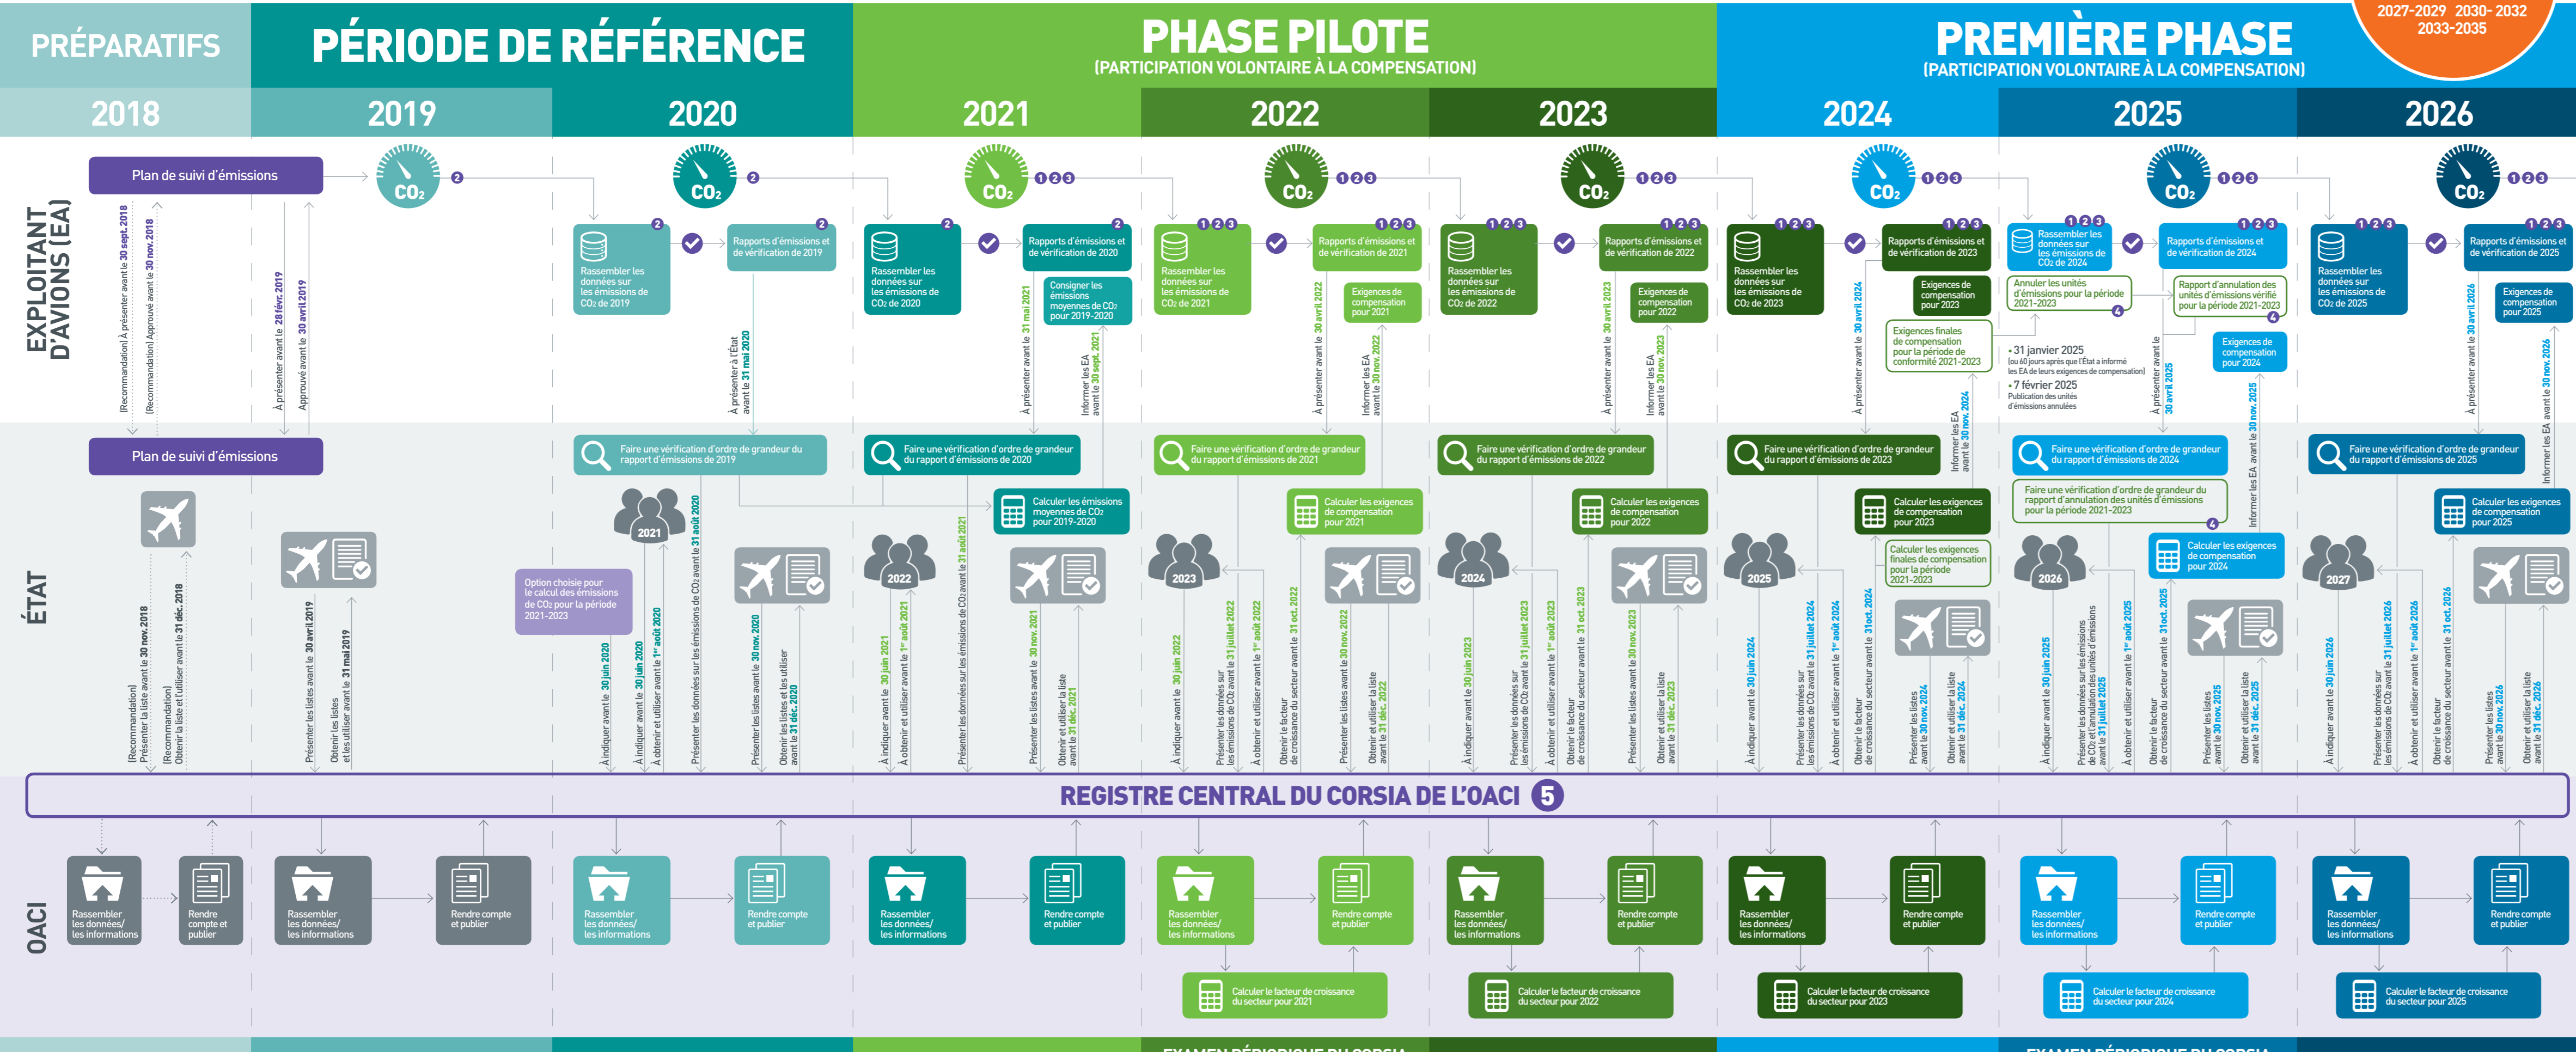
PRÉPARATIFS

PÉRIODE DE RÉFÉRENCE

PHASE PILOTE
(PARTICIPATION VOLONTAIRE À LA COMPENSATION)

PREMIÈRE PHASE
(PARTICIPATION VOLONTAIRE À LA COMPENSATION)

2027-2029 2030-2032 2033-2035

2018 2019 2020 2021 2022 2023 2024 2025 2026

EXPLOITANT D'AVIONS (EA)

Plan de suivi d'émissions

(Recommandation) À présenter avant le 30 sept. 2018
(Recommandation) Approuvé avant le 30 nov. 2018
À présenter avant le 28 févr. 2019
Approuvé avant le 30 avril 2019

$CO_2$ 2

Rassembler les données sur les émissions de $CO_2$ de 2019 2
Rapports d'émissions et de vérification de 2019 2
À présenter à l'État avant le 31 mai 2020

Rassembler les données sur les émissions de $CO_2$ de 2020 2
Rapports d'émissions et de vérification de 2020 2
Consigner les émissions moyennes de $CO_2$ pour 2019-2020
À présenter avant le 31 mai 2021
Informer les EA avant le 30 sept. 2021

Rassembler les données sur les émissions de $CO_2$ de 2021 1 2 3
Rapports d'émissions et de vérification de 2021 1 2 3
Exigences de compensation pour 2021
À présenter avant le 30 avril 2022
Informer les EA avant le 30 nov. 2022

Rassembler les données sur les émissions de $CO_2$ de 2022 1 2 3
Rapports d'émissions et de vérification de 2022 1 2 3
Exigences de compensation pour 2022
À présenter avant le 30 avril 2023
Informer les EA avant le 30 nov. 2023

Rassembler les données sur les émissions de $CO_2$ de 2023 1 2 3
Rapports d'émissions et de vérification de 2023 1 2 3
Exigences de compensation pour 2023
Exigences finales de compensation pour la période de conformité 2021-2023
À présenter avant le 30 avril 2024
Informer les EA avant le 30 nov. 2024

Rassembler les données sur les émissions de $CO_2$ de 2024 1 2 3
Rapports d'émissions et de vérification de 2024 1 2 3
Annuler les unités d'émissions pour la période 2021-2023 4
Rapport d'annulation des unités d'émissions vérifié pour la période 2021-2023 4
Exigences de compensation pour 2024
• 31 janvier 2025 (ou 60 jours après que l'État a informé les EA de leurs exigences de compensation)
• 7 février 2025 Publication des unités d'émissions annulées
À présenter avant le 30 avril 2025
Informer les EA avant le 30 nov. 2025

Rassembler les données sur les émissions de $CO_2$ de 2025 1 2 3
Rapports d'émissions et de vérification de 2025 1 2 3
Exigences de compensation pour 2025
À présenter avant le 30 avril 2026
Informer les EA avant le 30 nov. 2026

ÉTAT

Plan de suivi d'émissions
(Recommandation) Présenter la liste avant le 30 nov. 2018
(Recommandation) Obtenir la liste et l'utiliser avant le 31 déc. 2018
Présenter les listes avant le 30 avril 2019
Obtenir les listes et les utiliser avant le 31 mai 2019

Faire une vérification d'ordre de grandeur du rapport d'émissions de 2019
Option choisie pour le calcul des émissions de $CO_2$ pour la période 2021-2023
2021
À indiquer avant le 30 juin 2020
À indiquer avant le 30 juin 2020
À obtenir et utiliser avant le 1er août 2020
Présenter les données sur les émissions de $CO_2$ avant le 31 août 2020
Présenter les listes avant le 30 nov. 2020
Obtenir les listes et les utiliser avant le 31 déc. 2020

Faire une vérification d'ordre de grandeur du rapport d'émissions de 2020
Calculer les émissions moyennes de $CO_2$ pour 2019-2020
2022
À indiquer avant le 30 juin 2021
À obtenir et utiliser avant le 1er août 2021
Présenter les données sur les émissions de $CO_2$ avant le 31 août 2021
Présenter les listes avant le 30 nov. 2021
Obtenir et utiliser la liste avant le 31 déc. 2021

Faire une vérification d'ordre de grandeur du rapport d'émissions de 2021
Calculer les exigences de compensation pour 2021
2023
À indiquer avant le 30 juin 2022
Présenter les données sur les émissions de $CO_2$ avant le 31 juillet 2022
À obtenir et utiliser avant le 1er août 2022
Obtenir le facteur de croissance du secteur avant le 31 oct. 2022
Présenter les listes avant le 30 nov. 2022
Obtenir et utiliser la liste avant le 31 déc. 2022

Faire une vérification d'ordre de grandeur du rapport d'émissions de 2022
Calculer les exigences de compensation pour 2022
2024
À indiquer avant le 30 juin 2023
Présenter les données sur les émissions de $CO_2$ avant le 31 juillet 2023
À obtenir et utiliser avant le 1er août 2023
Obtenir le facteur de croissance du secteur avant le 31 oct. 2023
Présenter les listes avant le 30 nov. 2023
Obtenir et utiliser la liste avant le 31 déc. 2023

Faire une vérification d'ordre de grandeur du rapport d'émissions de 2023
Calculer les exigences de compensation pour 2023
Calculer les exigences finales de compensation pour la période 2021-2023
2025
À indiquer avant le 30 juin 2024
Présenter les données sur les émissions de $CO_2$ avant le 31 juillet 2024
À obtenir et utiliser avant le 1er août 2024
Obtenir le facteur de croissance du secteur avant le 31 oct. 2024
Présenter les listes avant le 30 nov. 2024
Obtenir et utiliser la liste avant le 31 déc. 2024

Faire une vérification d'ordre de grandeur du rapport d'émissions de 2024
Faire une vérification d'ordre de grandeur du rapport d'annulation des unités d'émissions pour la période 2021-2023 4
Calculer les exigences de compensation pour 2024
2026
À indiquer avant le 30 juin 2025
Présenter les données sur les émissions de $CO_2$ et l'annulation des unités d'émissions avant le 31 juillet 2025
À obtenir et utiliser avant le 1er août 2025
Obtenir le facteur de croissance du secteur avant le 31 oct. 2025
Présenter les listes avant le 30 nov. 2025
Obtenir et utiliser la liste avant le 31 déc. 2025

Faire une vérification d'ordre de grandeur du rapport d'émissions de 2025
Calculer les exigences de compensation pour 2025
2027
À indiquer avant le 30 juin 2026
Présenter les données sur les émissions de $CO_2$ avant le 31 juillet 2026
À obtenir et utiliser avant le 1er août 2026
Obtenir le facteur de croissance du secteur avant le 31 oct. 2026
Présenter les listes avant le 30 nov. 2026
Obtenir et utiliser la liste avant le 31 déc. 2026

REGISTRE CENTRAL DU CORSIA DE L'OACI 5

OACI

Rassembler les données/les informations
Rendre compte et publier
Rassembler les données/les informations
Rendre compte et publier
Rassembler les données/les informations
Rendre compte et publier
Rassembler les données/les informations
Rendre compte et publier
Rassembler les données/les informations
Rendre compte et publier
Calculer le facteur de croissance du secteur pour 2021
Rassembler les données/les informations
Rendre compte et publier
Calculer le facteur de croissance du secteur pour 2022
Rassembler les données/les informations
Rendre compte et publier
Calculer le facteur de croissance du secteur pour 2023
Rassembler les données/les informations
Rendre compte et publier
Calculer le facteur de croissance du secteur pour 2024
Rassembler les données/les informations
Rendre compte et publier
Calculer le facteur de croissance du secteur pour 2025

EXAMEN PÉRIODIQUE DU CORSIA
EXAMEN PÉRIODIQUE DU CORSIA